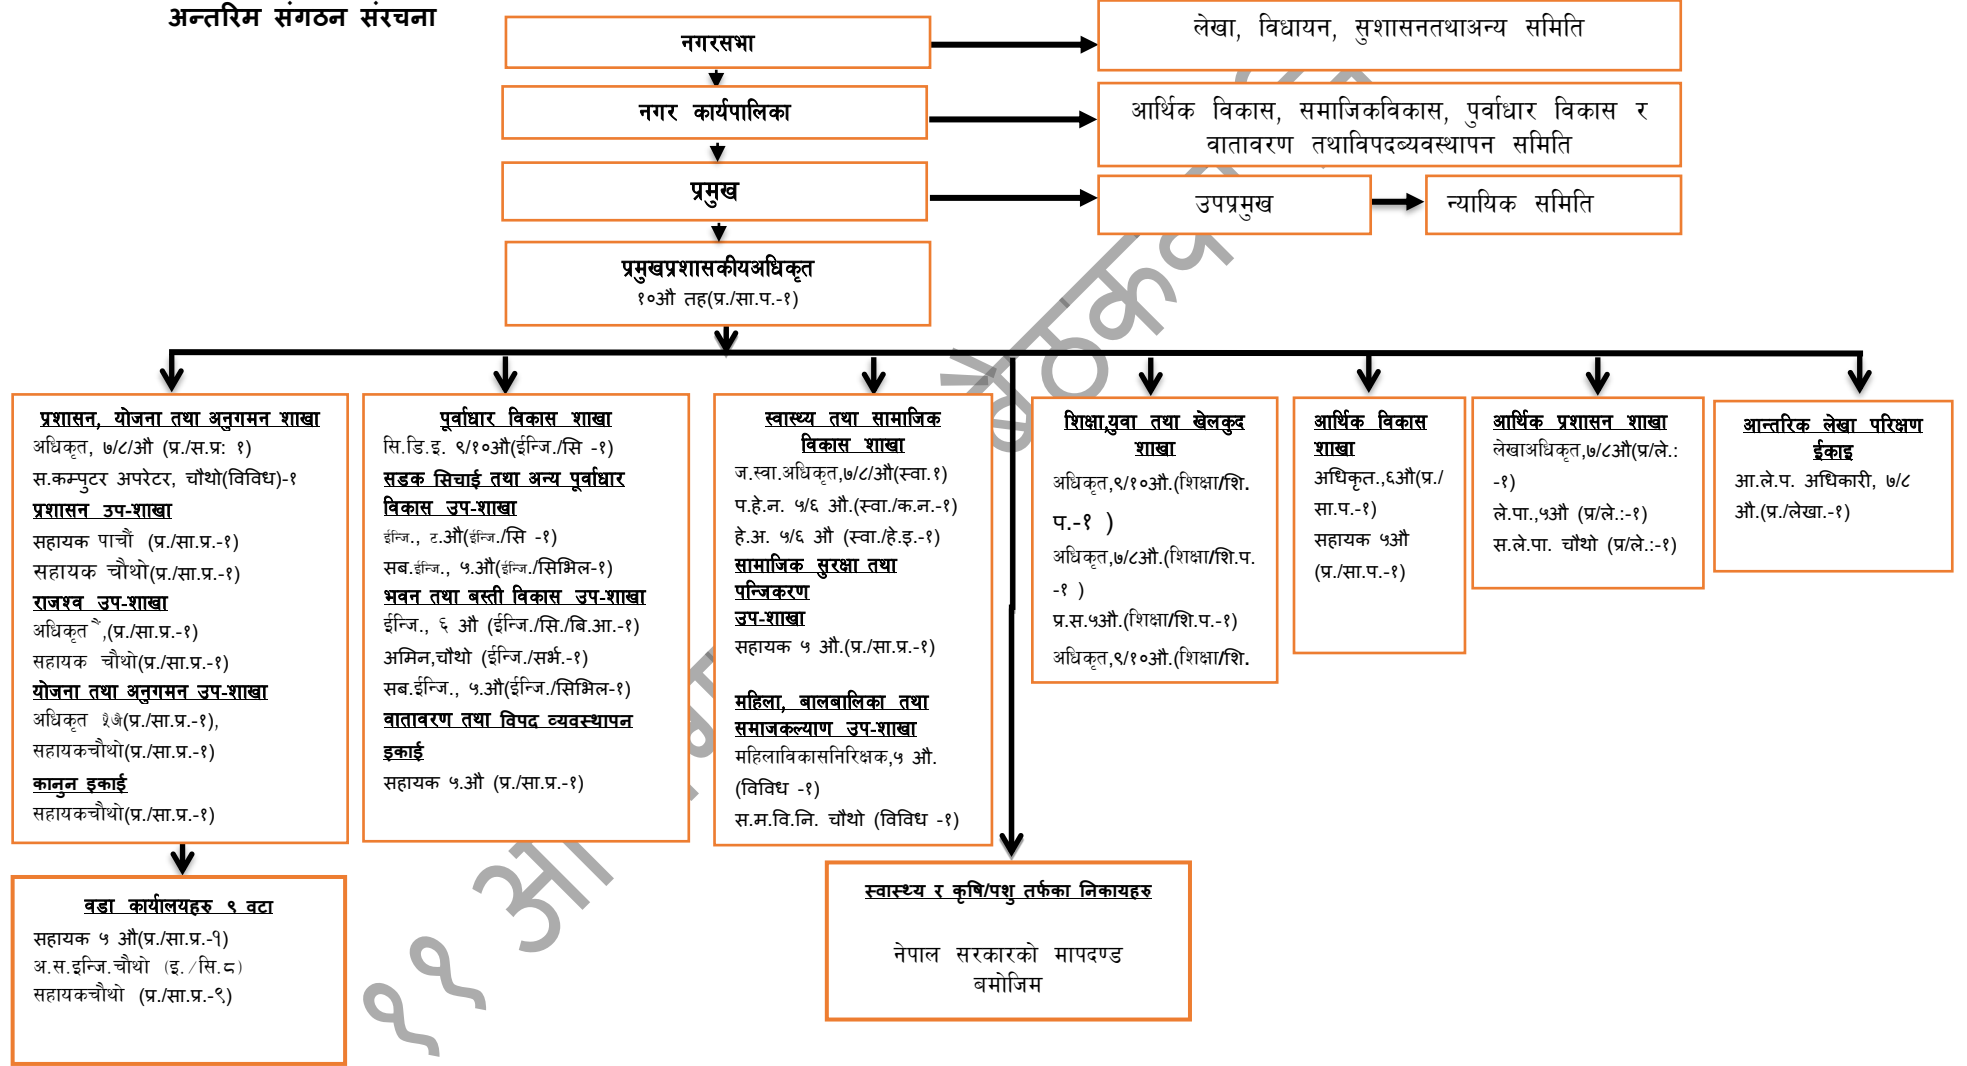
अन्तरिम संगठन संरचना

नगरसभा

लेखा, विधायन, सुशासनतथाअन्य समिति

नगर कार्यपालिका

आर्थिक विकास, समाजिकविकास, पुर्वाधार विकास र वातावरण तथाविपदव्यवस्थापन समिति

प्रमुख

उपप्रमुख

न्यायिक समिति

प्रमुखप्रशासकीयअधिकृत
१०औं तह(प्र./सा.प.-१)

प्रशासन, योजना तथा अनुगमन शाखा
अधिकृत, ७/८/औं (प्र./स.प्र: १)
स.कम्प्युटर अपरेटर, चौथो(विविध)-१
प्रशासन उप-शाखा
सहायक पाचौं (प्र./सा.प्र.-१)
सहायक चौथो(प्र./सा.प्र.-१)
राजश्व उप-शाखा
अधिकृत ँ,(प्र./सा.प्र.-१)
सहायक चौथो(प्र./सा.प्र.-१)
योजना तथा अनुगमन उप-शाखा
अधिकृत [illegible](प्र./सा.प्र.-१),
सहायकचौथो(प्र./सा.प्र.-१)
कानुन इकाई
सहायकचौथो(प्र./सा.प्र.-१)

पूर्वाधार विकास शाखा
सि.डि.इ. ९/१०औं(ईन्जि./सि -१)
सडक सिचाई तथा अन्य पूर्वाधार विकास उप-शाखा
ईन्जि., ट.औं(ईन्जि./सि -१)
सब.ईन्जि., ५.औं(ईन्जि./सिभिल-१)
भवन तथा बस्ती विकास उप-शाखा
ईन्जि., ६ औं (ईन्जि./सि./बि.आ.-१)
अमिन,चौथो (ईन्जि./सर्भ.-१)
सब.ईन्जि., ५.औं(ईन्जि./सिभिल-१)
वातावरण तथा विपद व्यवस्थापन इकाई
सहायक ५.औं (प्र./सा.प्र.-१)

स्वास्थ्य तथा सामाजिक विकास शाखा
ज.स्वा.अधिकृत,७/८/औं(स्वा.१)
प.हे.न. ५/६ औं.(स्वा./क.न.-१)
हे.अ. ५/६ औं (स्वा./हे.इ.-१)
सामाजिक सुरक्षा तथा पन्जिकरण उप-शाखा
सहायक ५ औं.(प्र./सा.प्र.-१)
महिला, बालबालिका तथा समाजकल्याण उप-शाखा
महिलाविकासनिरिक्षक,५ औं. (विविध -१)
स.म.वि.नि. चौथो (विविध -१)

शिक्षा,युवा तथा खेलकुद शाखा
अधिकृत,९/१०औं.(शिक्षा/शि. प.-१ )
अधिकृत,७/८औं.(शिक्षा/शि.प. -१ )
प्र.स.५औं.(शिक्षा/शि.प.-१)
अधिकृत,९/१०औं.(शिक्षा/शि.

आर्थिक विकास शाखा
अधिकृत.,६औं(प्र./सा.प.-१)
सहायक ५औं (प्र./सा.प.-१)

आर्थिक प्रशासन शाखा
लेखाअधिकृत,७/८औं(प्र/ले.: -१)
ले.पा.,५औं (प्र/ले.:-१)
स.ले.पा. चौथो (प्र/ले.:-१)

आन्तरिक लेखा परिक्षण ईकाइ
आ.ले.प. अधिकारी, ७/८ औं.(प्र./लेखा.-१)

वडा कार्यालयहरु ९ वटा
सहायक ५ औं(प्र./सा.प्र.-१)
अ.स.इन्जि.चौथो (इ./सि.८)
सहायकचौथो (प्र./सा.प्र.-९)

स्वास्थ्य र कृषि/पशु तर्फका निकायहरु
नेपाल सरकारको मापदण्ड बमोजिम

११ औं ...